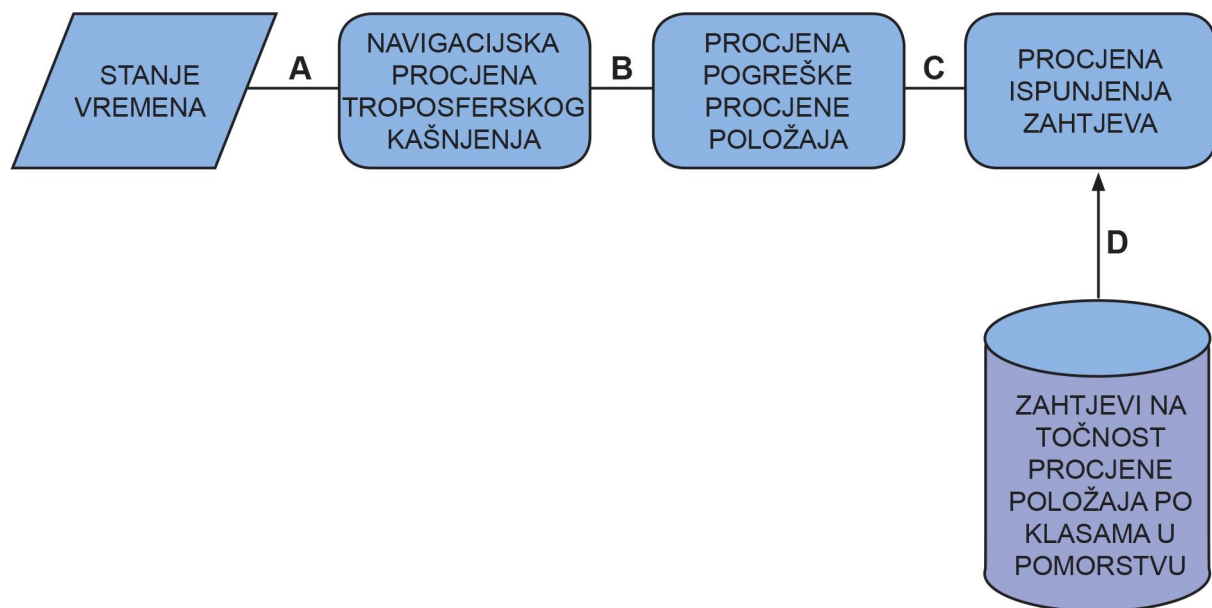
STANJE VREMENA

A

NAVIGACIJSKA PROCJENA TROPOSFERSKOG KAŠNJENJA

B

PROCJENA POGREŠKE PROCJENE POLOŽAJA

C

PROCJENA ISPUNJENJA ZAHTJEVA

D

ZAHTJEVI NA TOČNOST PROCJENE POLOŽAJA PO KLASAMA U POMORSTVU